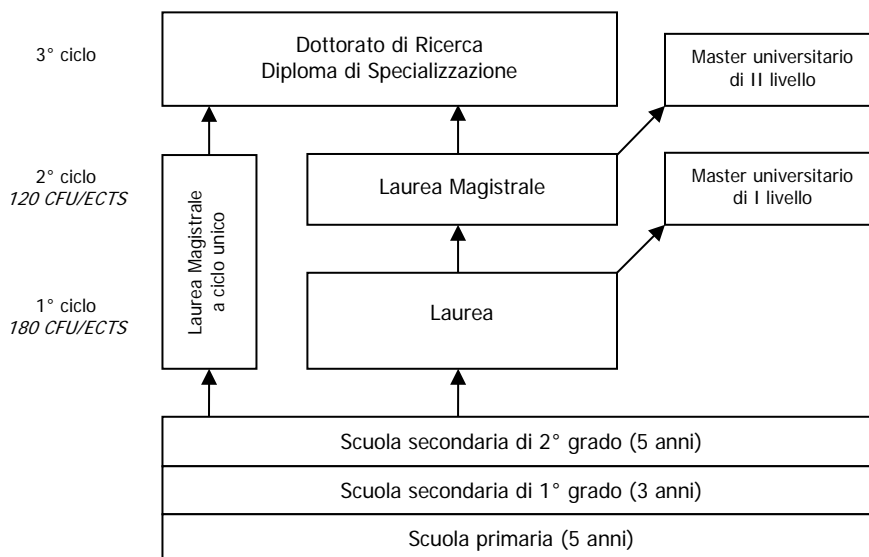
3° ciclo

Dottorato di Ricerca
Diploma di Specializzazione

Master universitario di II livello

2° ciclo
*120 CFU/ECTS*

Laurea Magistrale a ciclo unico

Laurea Magistrale

Master universitario di I livello

1° ciclo
*180 CFU/ECTS*

Laurea

Scuola secondaria di 2° grado (5 anni)

Scuola secondaria di 1° grado (3 anni)

Scuola primaria (5 anni)